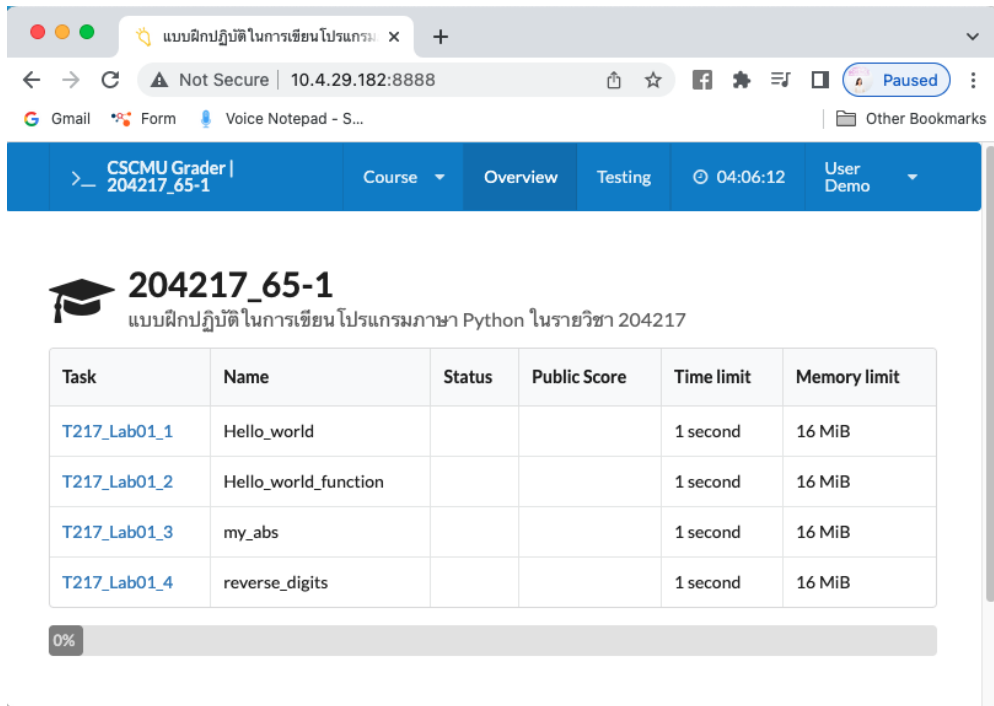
แบบฝึกปฏิบัติในการเขียนโปรแกรม ×
+

Not Secure | 10.4.29.182:8888

Paused

Gmail Form Voice Notepad - S...
Other Bookmarks

CSCMU Grader | 204217_65-1
Course
Overview
Testing
04:06:12
User Demo

204217_65-1
แบบฝึกปฏิบัติในการเขียนโปรแกรมภาษา Python ในรายวิชา 204217

| Task | Name | Status | Public Score | Time limit | Memory limit |
|---|---|---|---|---|---|
| T217_Lab01_1 | Hello_world | | | 1 second | 16 MiB |
| T217_Lab01_2 | Hello_world_function | | | 1 second | 16 MiB |
| T217_Lab01_3 | my_abs | | | 1 second | 16 MiB |
| T217_Lab01_4 | reverse_digits | | | 1 second | 16 MiB |

0%